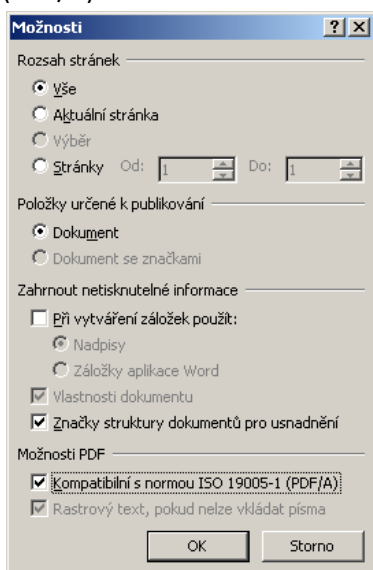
Možnosti ? X

Rozsah stránek

Vše

Aktuální stránka

Výběr

Stránky Od: 1 Do: 1

Položky určené k publikování

Dokument

Dokument se značkami

Zahrnout netisknutelné informace

Při vytváření záložek použít:

Nadpisy

Záložky aplikace Word

Vlastnosti dokumentu

Značky struktury dokumentů pro usnadnění

Možnosti PDF

Kompatibilní s normou ISO 19005-1 (PDF/A)

Rastrový text, pokud nelze vkládat písma

OK Storno